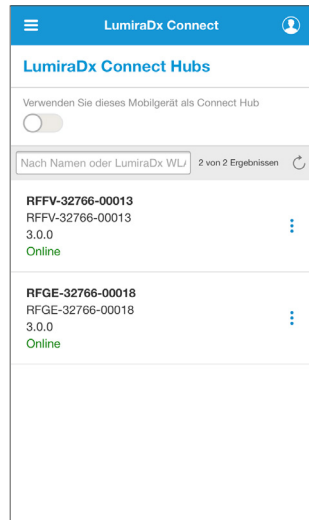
LumiraDx Connect

LumiraDx Connect Hubs

Verwenden Sie dieses Mobilgerät als Connect Hub

Nach Namen oder LumiraDx WL/

2 von 2 Ergebnissen

RFFV-32766-00013
RFFV-32766-00013
3.0.0
Online

RFGE-32766-00018
RFGE-32766-00018
3.0.0
Online